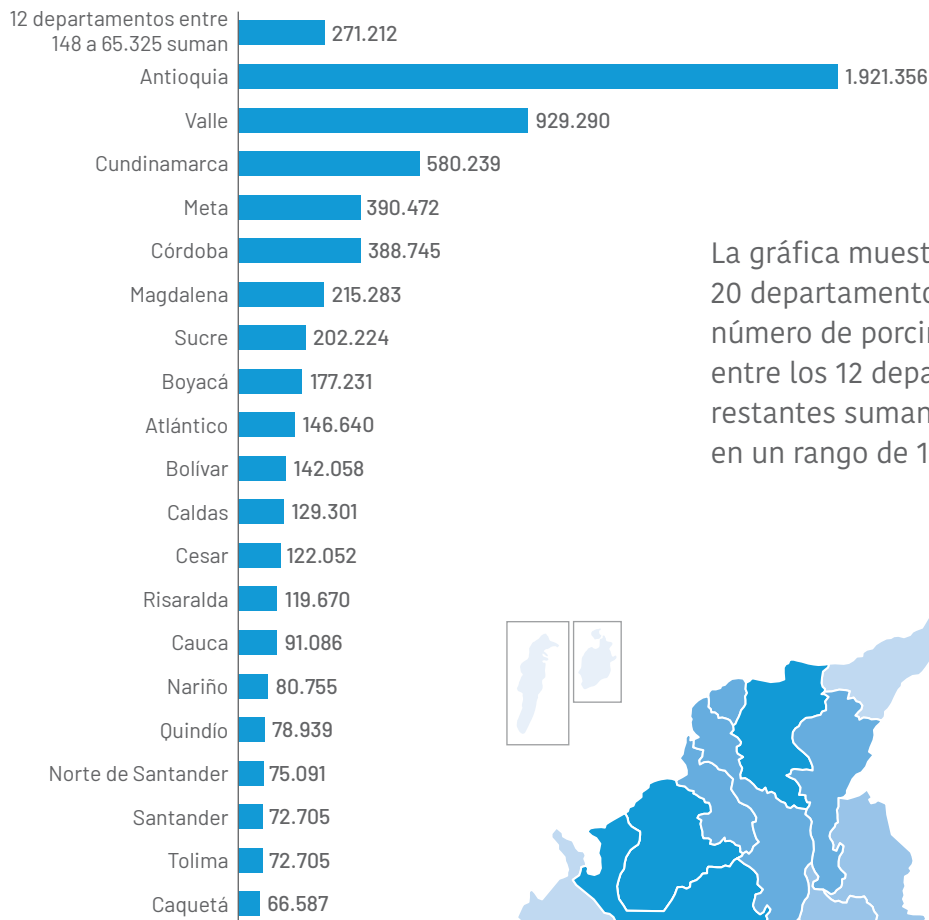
| | |
|---|---|
| 12 departamentos entre 148 a 65.325 suman | 271.212 |
| Antioquia | 1.921.356 |
| Valle | 929.290 |
| Cundinamarca | 580.239 |
| Meta | 390.472 |
| Córdoba | 388.745 |
| Magdalena | 215.283 |
| Sucre | 202.224 |
| Boyacá | 177.231 |
| Atlántico | 146.640 |
| Bolívar | 142.058 |
| Caldas | 129.301 |
| Cesar | 122.052 |
| Risaralda | 119.670 |
| Cauca | 91.086 |
| Nariño | 80.755 |
| Quindío | 78.939 |
| Norte de Santander | 75.091 |
| Santander | 72.705 |
| Tolima | 72.705 |
| Caquetá | 66.587 |

La gráfica muest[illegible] 20 departamento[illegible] número de porci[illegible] entre los 12 depa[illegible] restantes suman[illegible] en un rango de 1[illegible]